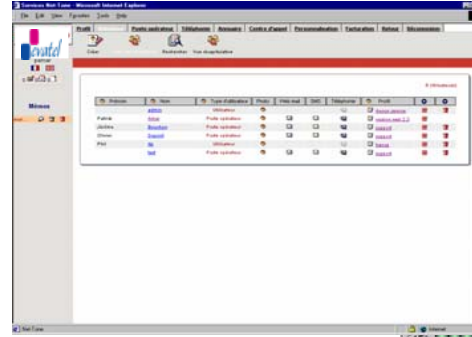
Services Net-Tone - Microsoft Internet Explorer

File Edit View Favorites Tools Help

Profil | Postes opérateur | Téléphones | Annuaire | Centre d'appel | Personnalisation | Facturation | Retour | Déconnexion

evatel

Créer | Rechercher | Vue récapitulative

Mémos

8 Utilisateur(s)

| Prénom | Nom | Type d'utilisateur | Photo | Vidéo mail | SMS | Téléphone | Profil | | |
|---|---|---|---|---|---|---|---|---|---|
| | admin | Utilisateur | | | | | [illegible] | | |
| Patrick | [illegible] | Poste opérateur | | | | | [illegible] | | |
| Jérôme | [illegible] | Poste opérateur | | | | | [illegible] | | |
| Olivier | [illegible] | Poste opérateur | | | | | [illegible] | | |
| Phil | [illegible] | Utilisateur | | | | | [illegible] | | |
| | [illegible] | Poste opérateur | | | | | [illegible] | | |

Net-Tone

Internet